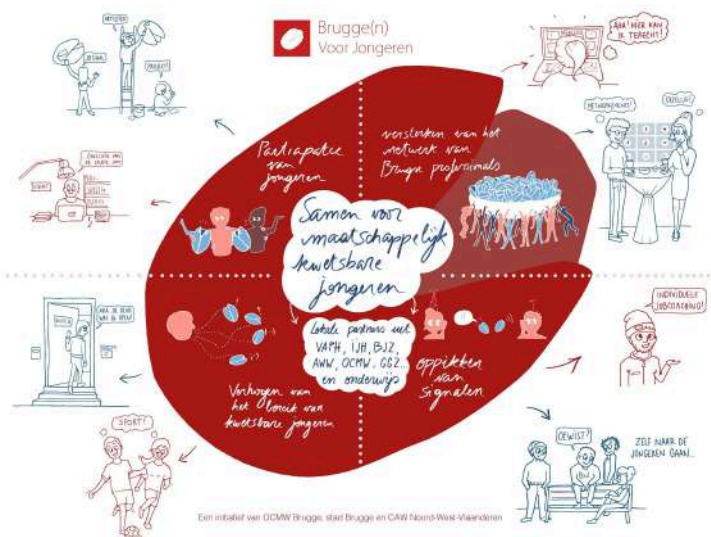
Brugge(n)
Voor Jongeren

Participatie van jongeren

versterken van het netwerk van Brugse professionals

Samen voor maatschappelijk kwetsbare jongeren

Lokale partners uit VAPH, IJH, BJZ, AWW, OCMW, GGZ... en onderwijs

Verhogen van het bereik van kwetsbare jongeren

Oppikken van signalen

AHA! HIER KAN IK TERECHT!

NETWERKEVENT!

OOWISt?

ZELF NAAR DE JONGEREN GAAN...

INDIVIDUELE JOBCOACHING!

SPORT!

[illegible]

Een initiatief van OCMW Brugge, stad Brugge en CAW Noord-West-Vlaanderen